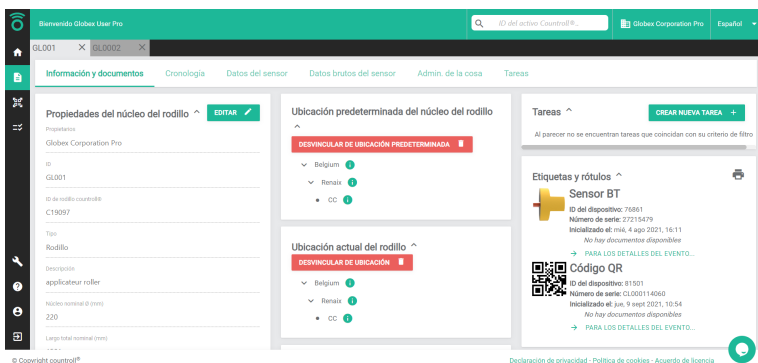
Bienvenido Globex User Pro

ID del activo Countroll®...

Globex Corporation Pro

Español

GL001

GL0002

Información y documentos

Cronología

Datos del sensor

Datos brutos del sensor

Admin. de la cosa

Tareas

Propiedades del núcleo del rodillo ^

EDITAR

Propietarios

Globex Corporation Pro

ID

GL001

ID de rodillo countroll®

C19097

Tipo

Rodillo

Descripción

applicateur roller

Núcleo nominal Ø (mm)

220

Largo total nominal (mm)

Ubicación predeterminada del núcleo del rodillo ^

DESVINCULAR DE UBICACIÓN PREDETERMINADA

Belgium

Renaix

CC

Ubicación actual del rodillo ^

DESVINCULAR DE UBICACIÓN

Belgium

Renaix

CC

Tareas ^

CREAR NUEVA TAREA +

Al parecer no se encuentran tareas que coincidan con su criterio de filtro

Etiquetas y rótulos ^

Sensor BT

ID del dispositivo: 76861

Número de serie: 27215479

Inicializado el: mié, 4 ago 2021, 16:11

No hay documentos disponibles

PARA LOS DETALLES DEL EVENTO...

Código QR

ID del dispositivo: 81501

Número de serie: CL000114060

Inicializado el: jue, 9 sept 2021, 10:54

No hay documentos disponibles

PARA LOS DETALLES DEL EVENTO...

© Copyright countroll®

Declaración de privacidad - Política de cookies - Acuerdo de licencia